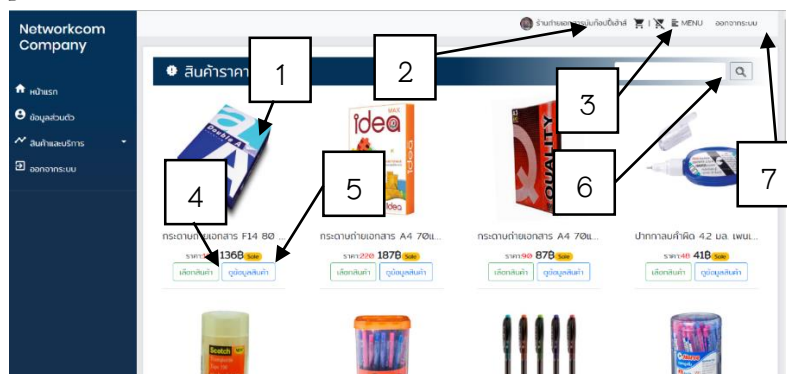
Networkcom Company

หน้าแรก

ข้อมูลส่วนตัว

สินค้าและบริการ

ออกจากระบบ

ร้านค้าและ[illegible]ปีอ้าส์ | MENU ออกจากระบบ

สินค้าราคา

1

2

3

4

5

6

7

Double A

idea

QUALITY

Scotch

กระดาษถ่ายเอกสาร F14 80

ราคา 136B Sale

เลือกสินค้า ดูข้อมูลสินค้า

กระดาษถ่ายเอกสาร A4 70แ...

ราคา 220 187B Sale

เลือกสินค้า ดูข้อมูลสินค้า

กระดาษถ่ายเอกสาร A4 70แ...

ราคา 90 87B Sale

เลือกสินค้า ดูข้อมูลสินค้า

ปากกาลบคำผิด 4.2 มล. เพนเ...

ราคา 48 41B Sale

เลือกสินค้า ดูข้อมูลสินค้า